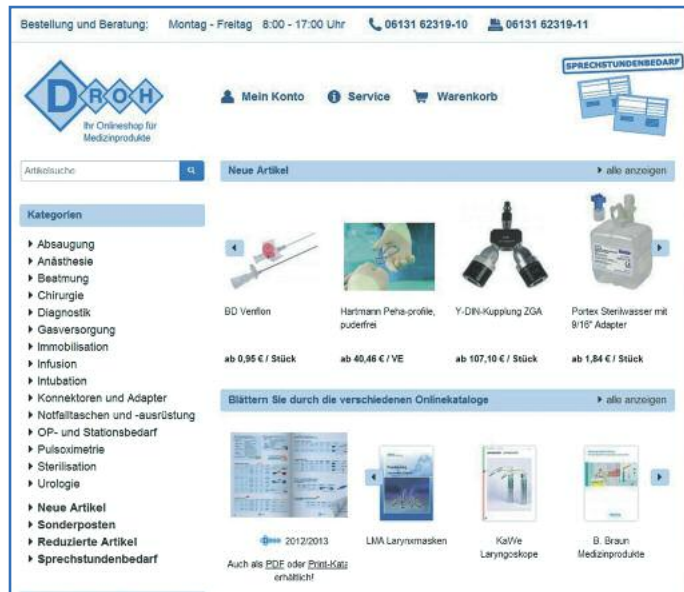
Bestellung und Beratung: Montag - Freitag 8:00 - 17:00 Uhr 06131 62319-10 06131 62319-11

DROH
Ihr Onlineshop für Medizinprodukte

Mein Konto Service Warenkorb

SPRECHSTUNDENBEDARF

Artikelsuche

Kategorien

Absaugung
Anästhesie
Beatmung
Chirurgie
Diagnostik
Gasversorgung
Immobilisation
Infusion
Intubation
Konnektoren und Adapter
Notfalltaschen und -ausrüstung
OP- und Stationsbedarf
Pulsoximetrie
Sterilisation
Urologie

Neue Artikel
Sonderposten
Reduzierte Artikel
Sprechstundenbedarf

Neue Artikel
alle anzeigen

BD Venflon
ab 0,95 € / Stück

Hartmann Peha-profile, puderfrei
ab 40,46 € / VE

Y-DIN-Kupplung ZGA
ab 107,10 € / Stück

Portex Sterilwasser mit 9/16" Adapter
ab 1,84 € / Stück

Blättern Sie durch die verschiedenen Onlinekataloge
alle anzeigen

2012/2013
Auch als PDF oder Print-Katalog erhältlich!

LMA Larynxmasken

KaWe Laryngoskope

B. Braun Medizinprodukte